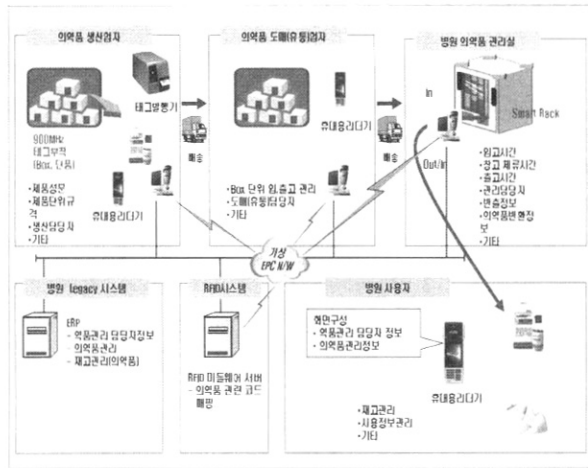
의약품 생산업자

태그발행기

900MHz 태그부착 (Box 단위)

배송

휴대용리더기

•제품성분
•제품단위규격
•생산담당자
•기타

의약품 도매(유통)업자

휴대용리더기

배송

•Box 단위 입.출고 관리
•도매(유통)담당자
•기타

병원 의약품 관리실

In

Smart Rack

Out/In

•입고시간
•창고 체류시간
•출고시간
•관리담당자
•반출정보
•의약품변경정보
•기타

가상 EPC N/W

병원 legacy 시스템

ERP
- 약품관리 담당자정보
- 의약품관리
- 재고관리(의약품)

RFID시스템

RFID 미들웨어 서버
- 의약품 관련 코드 매핑

병원 사용자

화면구성
- 약품관리 담당자 정보
- 의약품관리정보

휴대용리더기

•재고관리
•사용정보관리
•기타